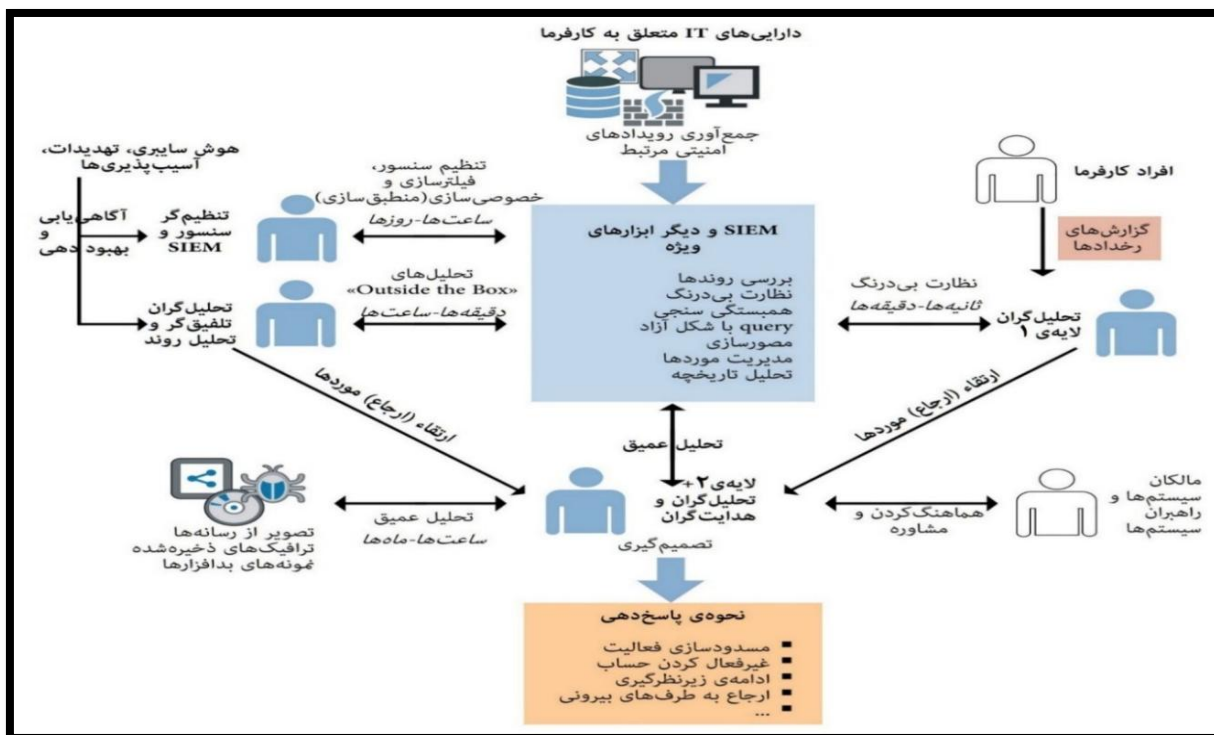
دارایی‌های IT متعلق به کارفرما

جمع‌آوری رویدادهای امنیتی مرتبط

هوش سایبری، تهدیدات، آسیب‌پذیری‌ها

آگاهی‌یابی و بهبود دهی

تنظیم‌گر سنسور و SIEM

تنظیم سنسور، فیلترسازی و خصوصی‌سازی(منطبق‌سازی)

ساعت‌ها-روزها

تحلیل‌های «Outside the Box»

دقیقه‌ها-ساعت‌ها

تحلیل‌گران تلفیق‌گر و تحلیل روند

SIEM و دیگر ابزارهای ویژه

بررسی روندها
نظارت بی‌درنگ
همبستگی سنجی
query با شکل آزاد
مصورسازی
مدیریت موردها
تحلیل تاریخچه

افراد کارفرما

گزارش‌های رخدادها

نظارت بی‌درنگ

ثانیه‌ها-دقیقه‌ها

تحلیل‌گران لایه‌ی ۱

ارتقاء (ارجاع) موردها

ارتقاء (ارجاع) موردها

تحلیل عمیق

لایه‌ی ۲+ تحلیل‌گران و هدایت‌گران

تصمیم‌گیری

تحلیل عمیق

ساعت‌ها-ماه‌ها

تصویر از رسانه‌ها
ترافیک‌های ذخیره‌شده
نمونه‌های بدافزارها

هماهنگ‌کردن و مشاوره

مالکان سیستم‌ها و راهبران سیستم‌ها

نحوه‌ی پاسخ‌دهی

■ مسدودسازی فعالیت
■ غیرفعال کردن حساب
■ ادامه‌ی زیرنظرگیری
■ ارجاع به طرف‌های بیرونی
■ ...